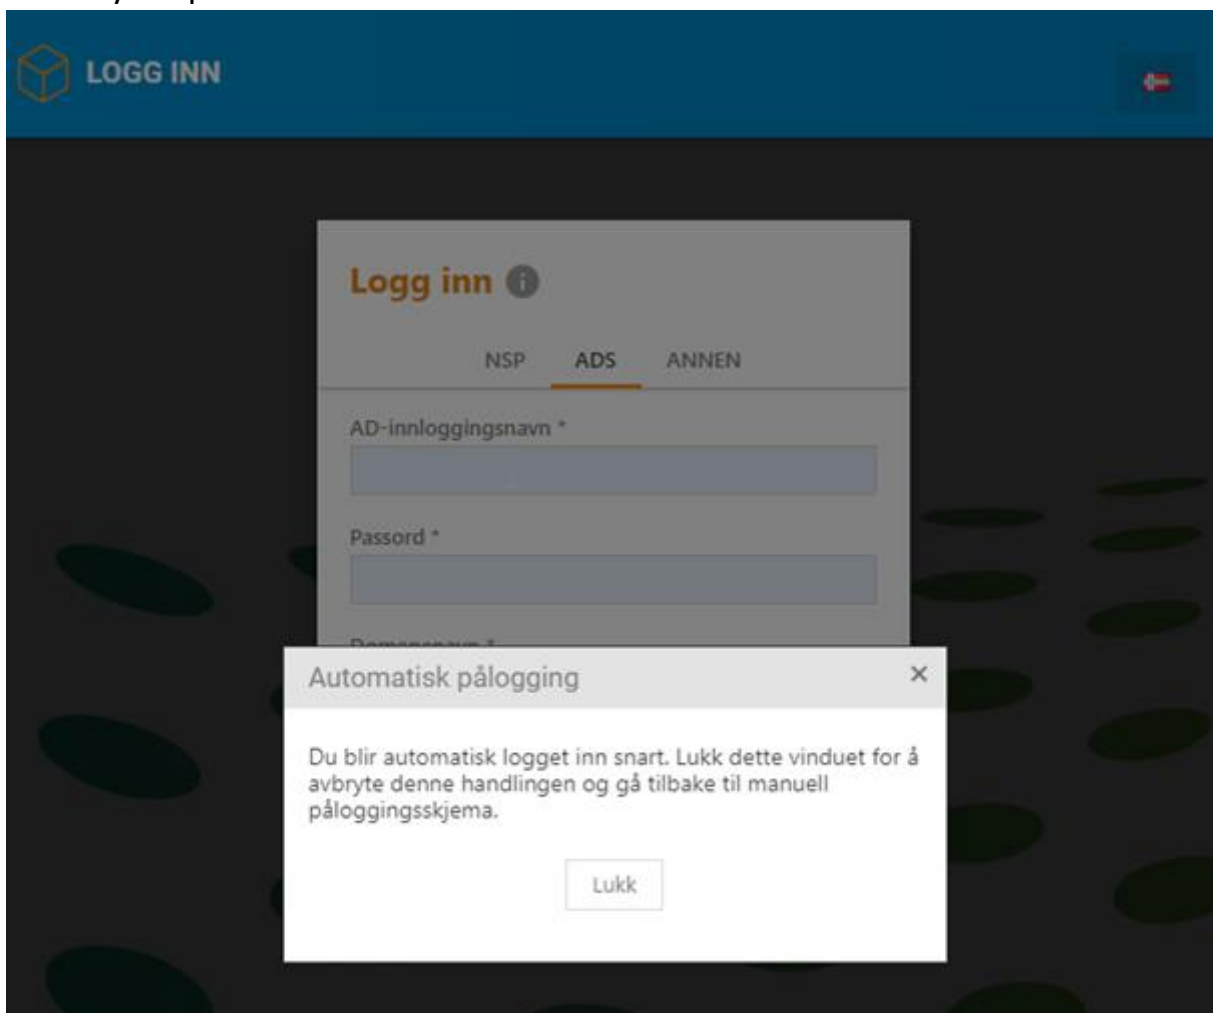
LOGG INN

Logg inn

NSP ADS ANNEN

AD-innloggingsnavn *

Passord *

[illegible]

Automatisk pålogging ×

Du blir automatisk logget inn snart. Lukk dette vinduet for å avbryte denne handlingen og gå tilbake til manuell påloggingsskjema.

Lukk